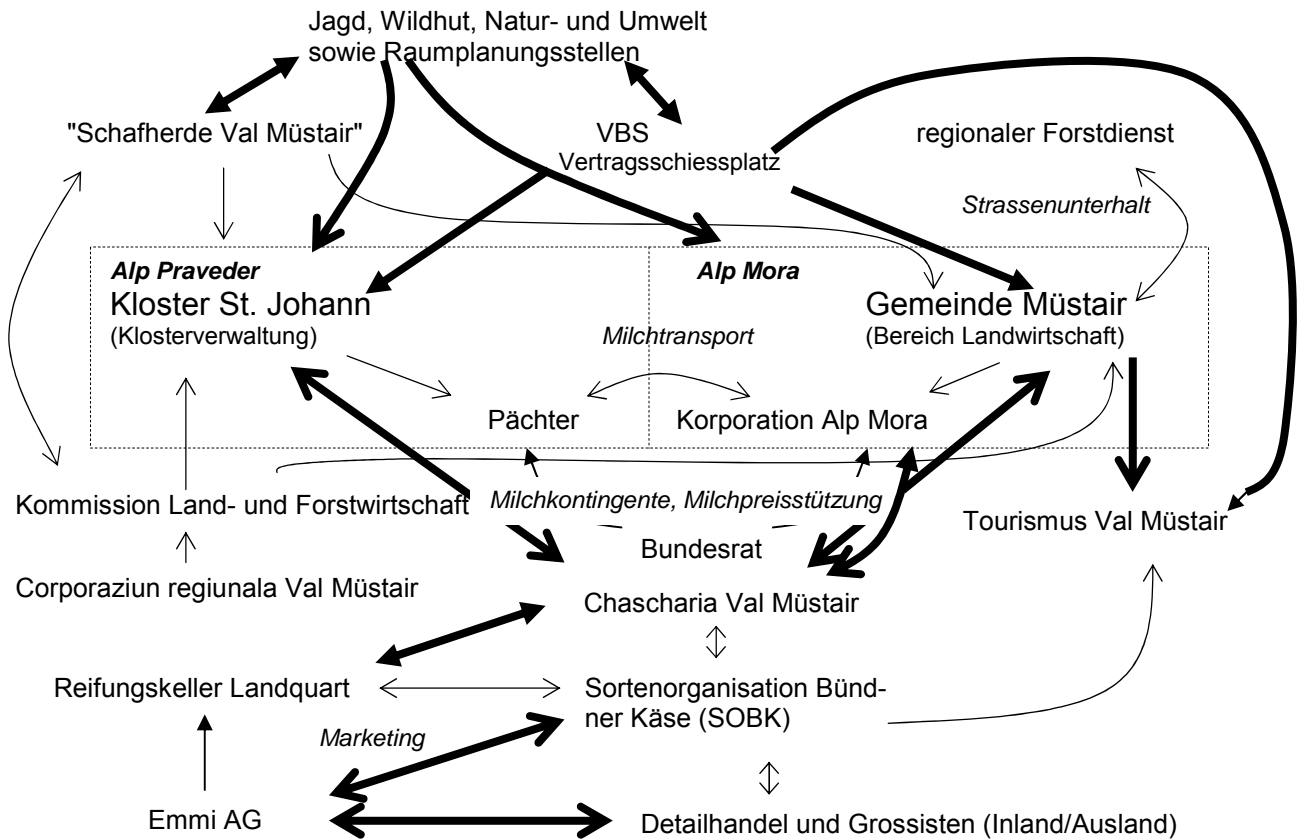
Jagd, Wildhut, Natur- und Umwelt sowie Raumplanungsstellen

"Schafherde Val Müstair"

VBS
Vertragsschiessplatz

regionaler Forstdienst

Strassenunterhalt

Alp Praveder
Kloster St. Johann
(Klosterverwaltung)

Alp Mora

Gemeinde Müstair
(Bereich Landwirtschaft)

Milchtransport

Pächter

Korporation Alp Mora

Kommission Land- und Forstwirtschaft

Milchkontingente, Milchpreisstützung

Bundesrat

Tourismus Val Müstair

Corporaziun regiunala Val Müstair

Chascharia Val Müstair

Reifungskeller Landquart

Sortenorganisation Bündner Käse (SOBK)

Marketing

Emmi AG

Detailhandel und Grossisten (Inland/Ausland)